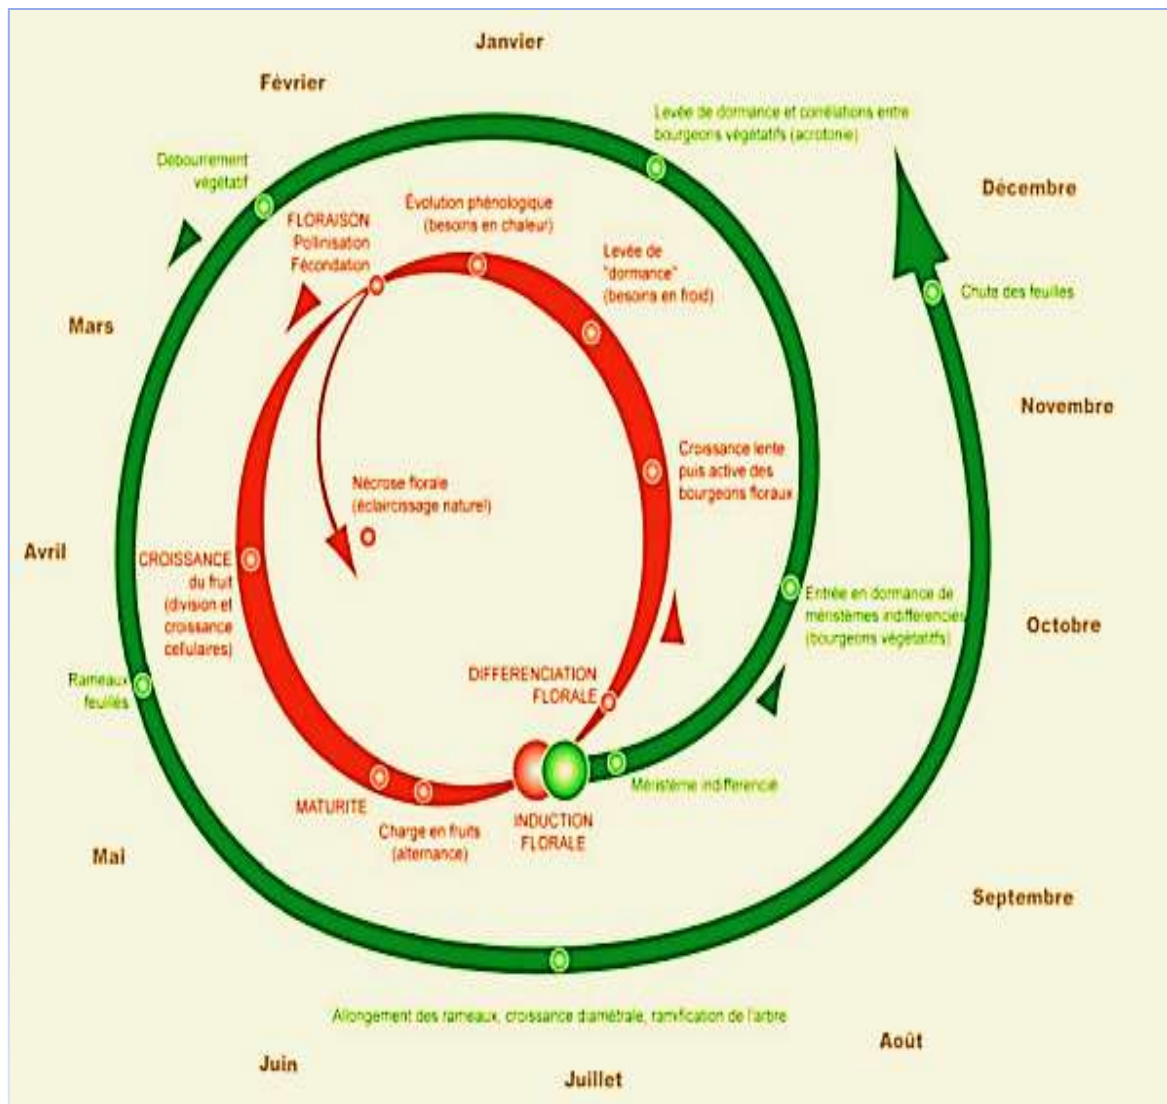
Janvier

Février

Levée de dormance et corrélations entre bourgeons végétatifs (acrotonie)

Débourrement végétatif

Décembre

FLORAISON Pollinisation Fécondation

Évolution phénologique (besoins en chaleur)

Levée de "dormance" (besoins en froid)

Chute des feuilles

Mars

Novembre

Croissance lente puis active des bourgeons floraux

Nécrose florale (éclaircissage naturel)

Avril

CROISSANCE du fruit (division et croissance celulaires)

Entrée en dormance de méristèmes indifférenciés (bourgeons végétatifs)

Octobre

Rameaux feuillés

DIFFERENCIATION FLORALE

Méristème indifférencié

MATURITE

Charge en fruits (alternance)

INDUCTION FLORALE

Mai

Septembre

Allongement des rameaux, croissance diamétrale, ramification de l'arbre

Août

Juin

Juillet